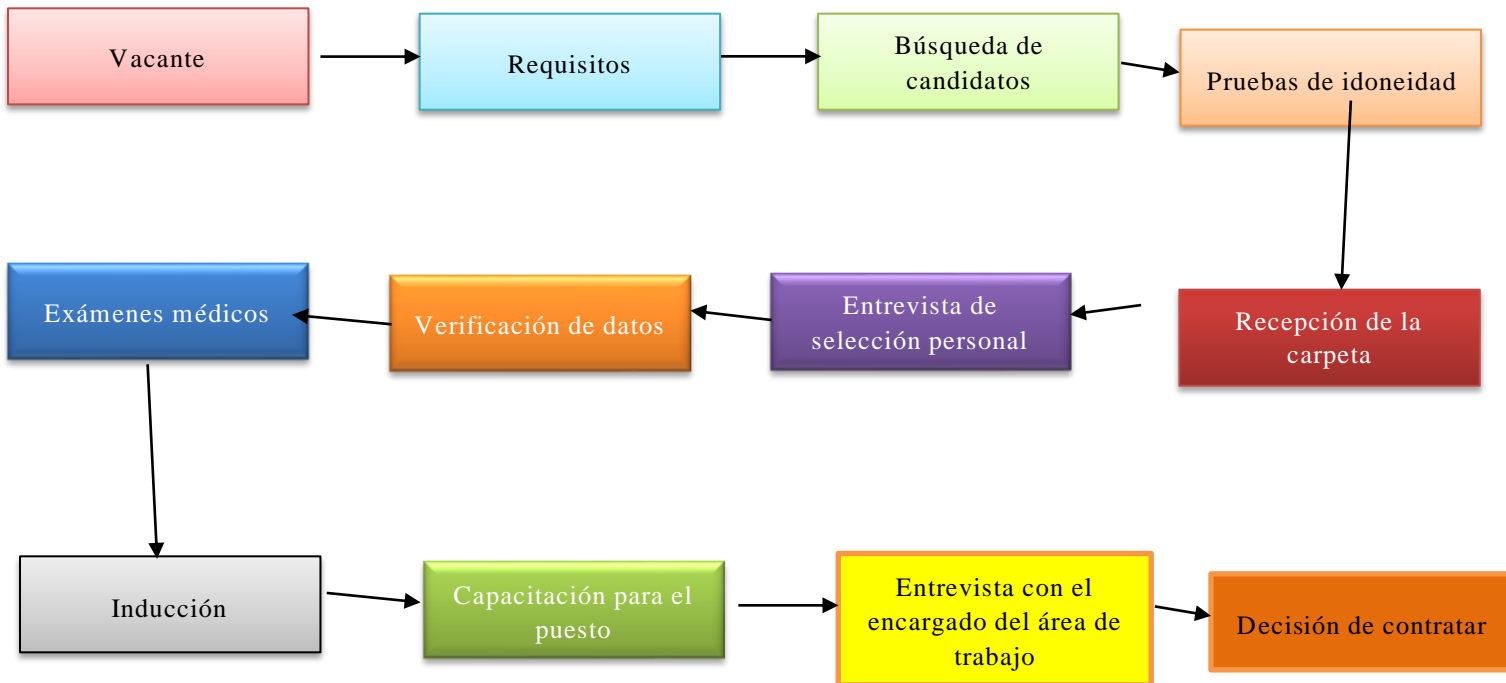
Vacante

Requisitos

Búsqueda de candidatos

Pruebas de idoneidad

Recepción de la carpeta

Entrevista de selección personal

Verificación de datos

Exámenes médicos

Inducción

Capacitación para el puesto

Entrevista con el encargado del área de trabajo

Decisión de contratar